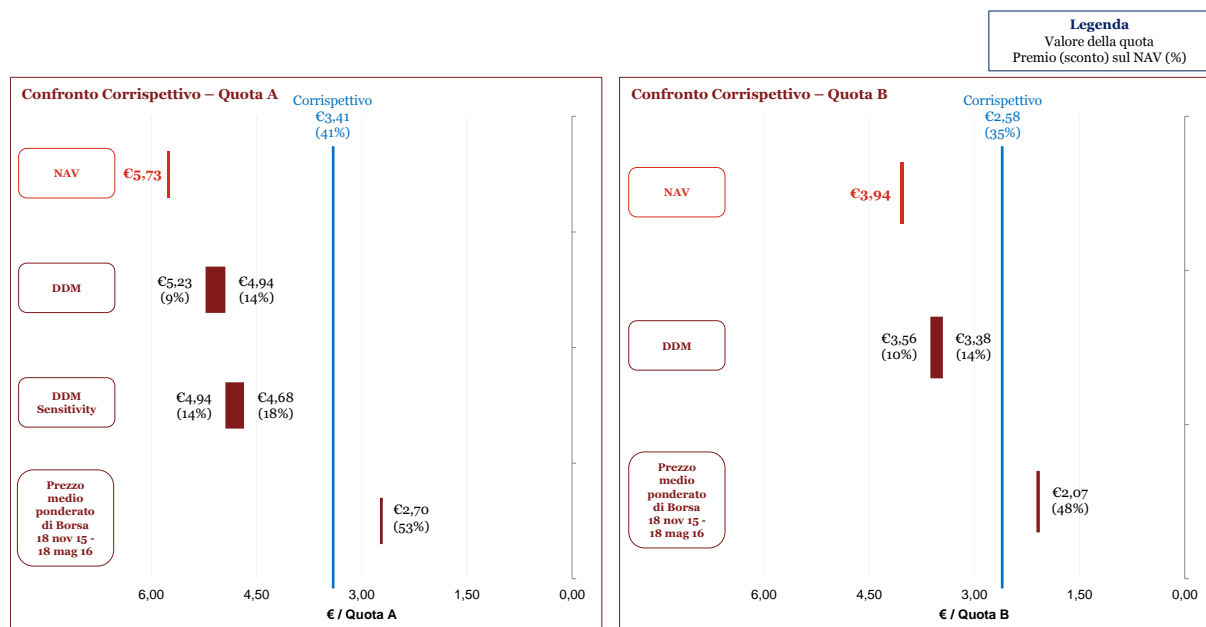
Legenda
Valore della quota
Premio (sconto) sul NAV (%)

Confronto Corrispettivo – Quota A

Corrispettivo
€3,41
(41%)

NAV
€5,73

DDM
€5,23
(9%)
€4,94
(14%)

DDM Sensitivity
€4,94
(14%)
€4,68
(18%)

Prezzo medio ponderato di Borsa 18 nov 15 - 18 mag 16
€2,70
(53%)

6,00
4,50
3,00
1,50
0,00
€ / Quota A

Confronto Corrispettivo – Quota B

Corrispettivo
€2,58
(35%)

NAV
€3,94

DDM
€3,56
(10%)
€3,38
(14%)

Prezzo medio ponderato di Borsa 18 nov 15 - 18 mag 16
€2,07
(48%)

6,00
4,50
3,00
1,50
0,00
€ / Quota B